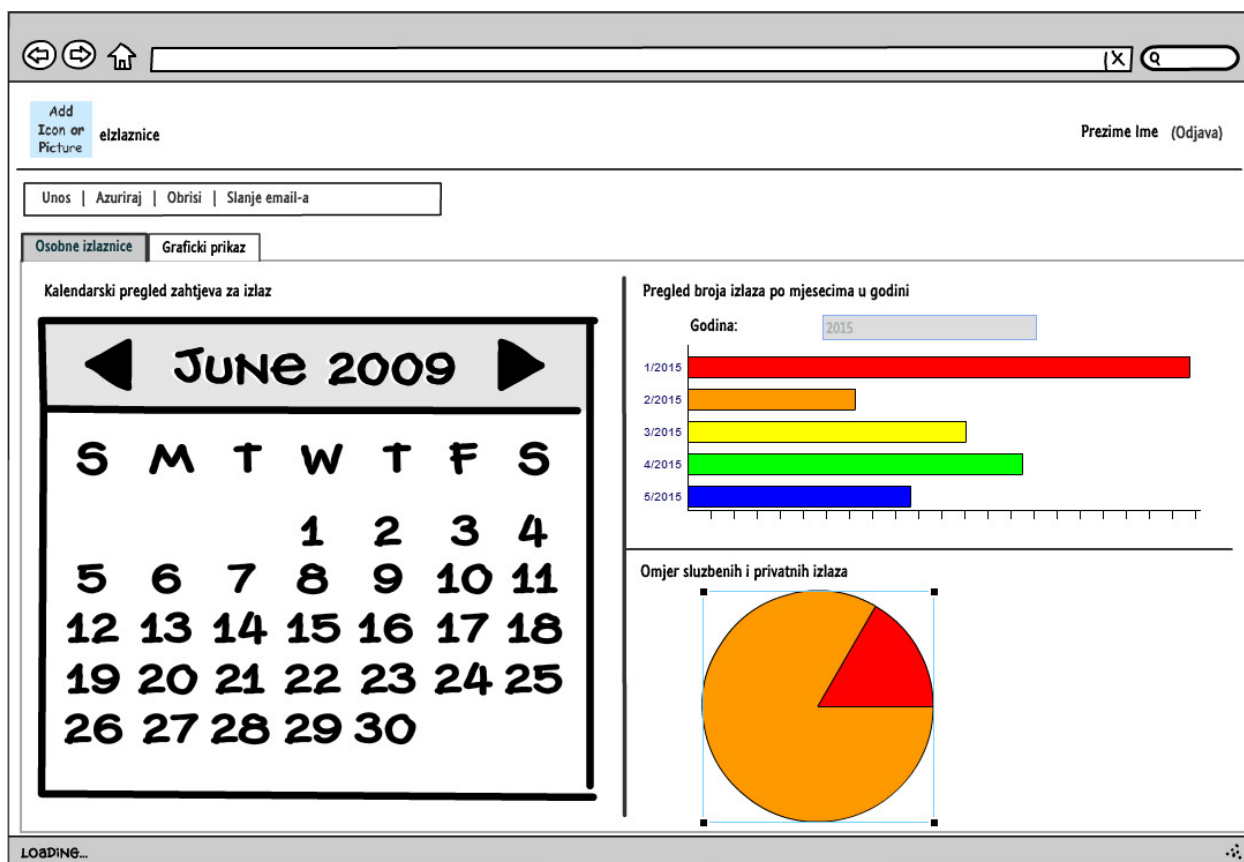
Add Icon or Picture eIzlaznice

Prezime Ime (Odjava)

Unos | Azuriraj | Obrisi | Slanje email-a

Osobne izlaznice | Graficki prikaz

Kalendarski pregled zahtjeva za izlaz

JUNE 2009

| S | M | T | W | T | F | S |
|---|---|---|---|---|---|---|
| | | | 1 | 2 | 3 | 4 |
| 5 | 6 | 7 | 8 | 9 | 10 | 11 |
| 12 | 13 | 14 | 15 | 16 | 17 | 18 |
| 19 | 20 | 21 | 22 | 23 | 24 | 25 |
| 26 | 27 | 28 | 29 | 30 | | |

Pregled broja izlaza po mjesecima u godini

Godina: 2015

1/2015
2/2015
3/2015
4/2015
5/2015

Omjer sluzbenih i privatnih izlaza

LOADING...